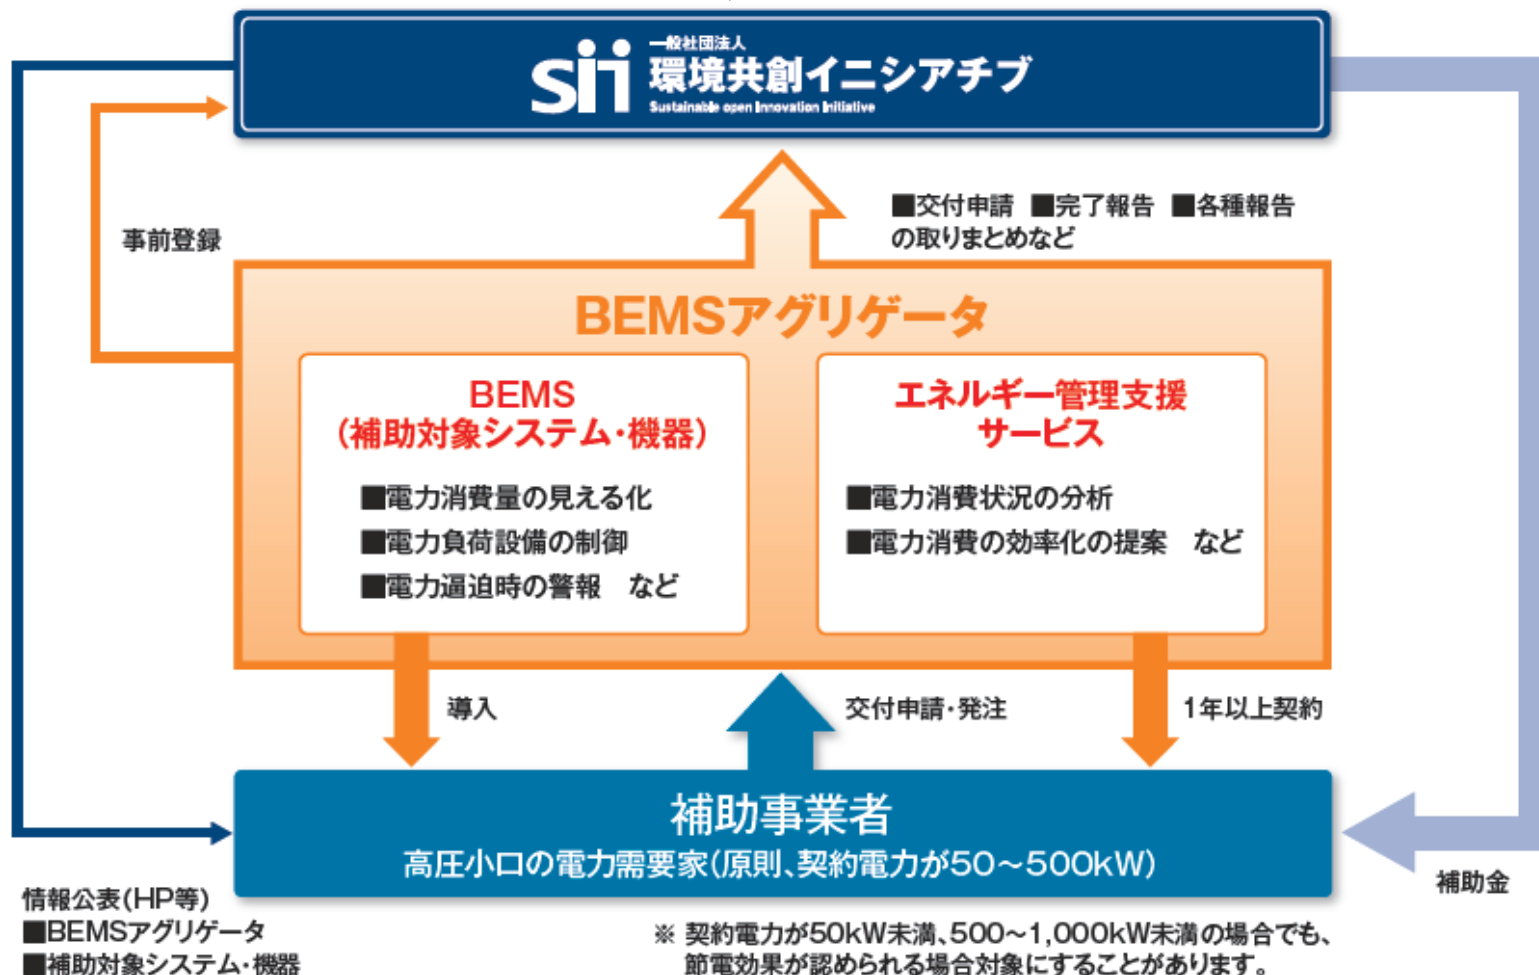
sii 一般社団法人
環境共創イニシアチブ
Sustainable open Innovation Initiative

事前登録

■交付申請 ■完了報告 ■各種報告の取りまとめなど

BEMSアグリゲータ

BEMS
(補助対象システム・機器)

■電力消費量の見える化
■電力負荷設備の制御
■電力逼迫時の警報 など

エネルギー管理支援サービス

■電力消費状況の分析
■電力消費の効率化の提案 など

導入

交付申請・発注

1年以上契約

補助事業者
高圧小口の電力需要家(原則、契約電力が50～500kW)

補助金

情報公表(HP等)
■BEMSアグリゲータ
■補助対象システム・機器

※ 契約電力が50kW未満、500～1,000kW未満の場合でも、節電効果が認められる場合対象にすることがあります。